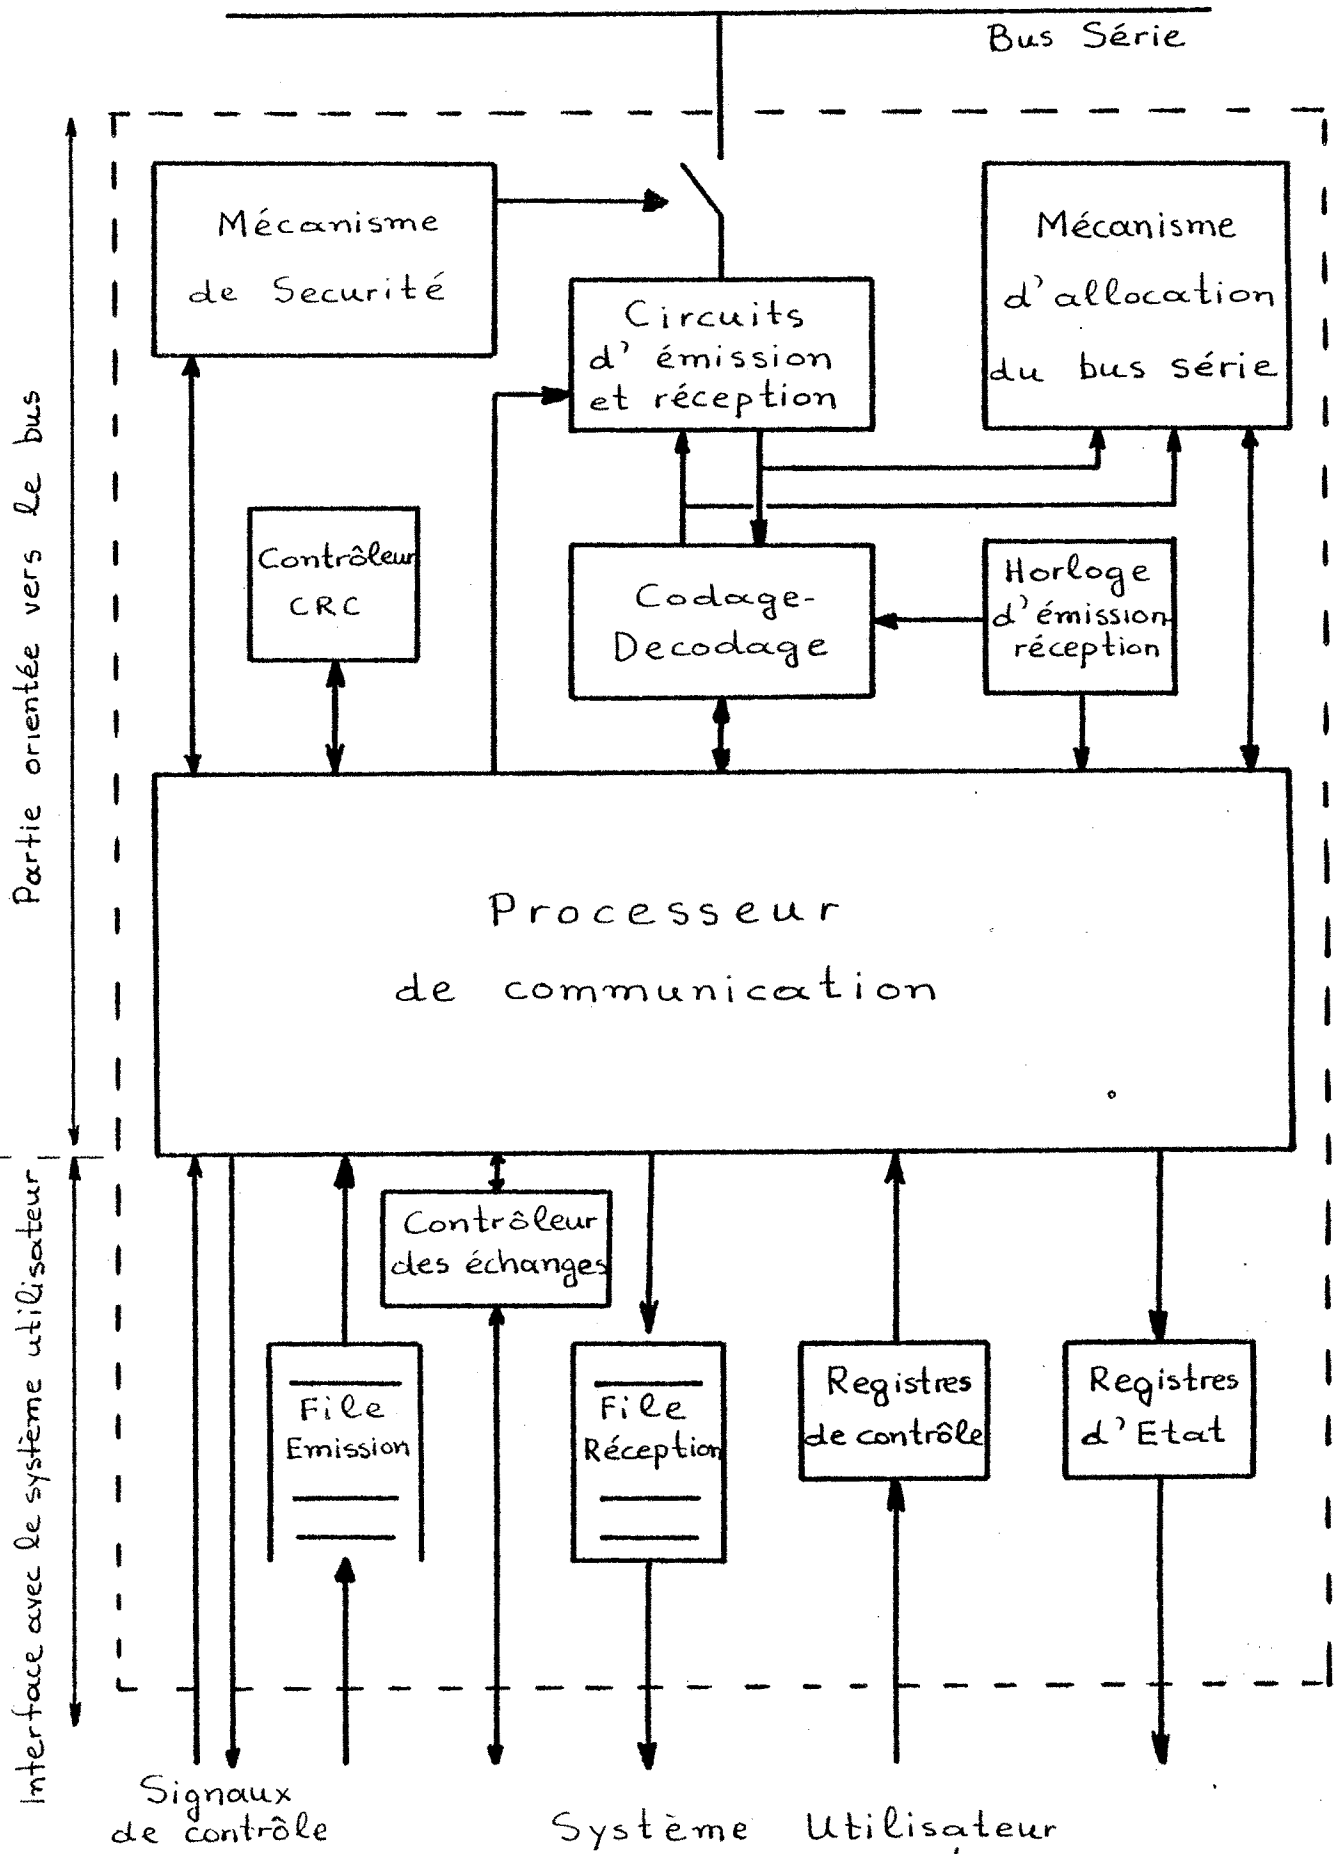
Bus Série

Partie orientée vers le bus

Mécanisme de Securité

Circuits d' émission et réception

Mécanisme d'allocation du bus série

Contrôleur CRC

Codage-Decodage

Horloge d'émission réception

Processeur de communication

Interface avec le système utilisateur

Contrôleur des échanges

File Emission

File Réception

Registres de contrôle

Registres d'Etat

Signaux de contrôle

Système Utilisateur